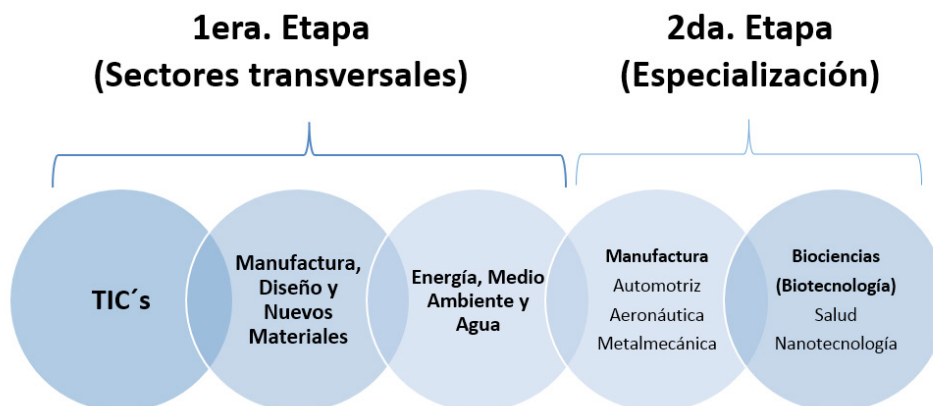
1era. Etapa
(Sectores transversales)

2da. Etapa
(Especialización)

TIC´s

Manufactura, Diseño y Nuevos Materiales

Energía, Medio Ambiente y Agua

Manufactura
Automotriz
Aeronáutica
Metalmecánica

Biociencias
(Biotecnología)
Salud
Nanotecnología